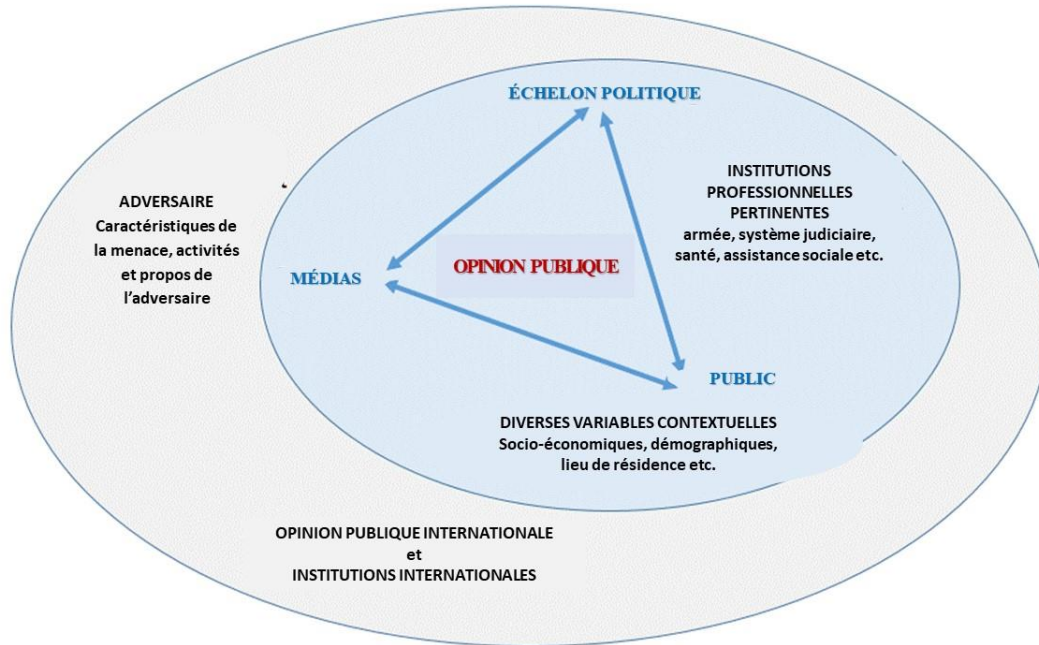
ÉCHELON POLITIQUE

ADVERSAIRE
Caractéristiques de la menace, activités et propos de l'adversaire

INSTITUTIONS PROFESSIONNELLES PERTINENTES
armée, système judiciaire, santé, assistance sociale etc.

MÉDIAS

OPINION PUBLIQUE

PUBLIC

DIVERSES VARIABLES CONTEXTUELLES
Socio-économiques, démographiques, lieu de résidence etc.

OPINION PUBLIQUE INTERNATIONALE
et
INSTITUTIONS INTERNATIONALES